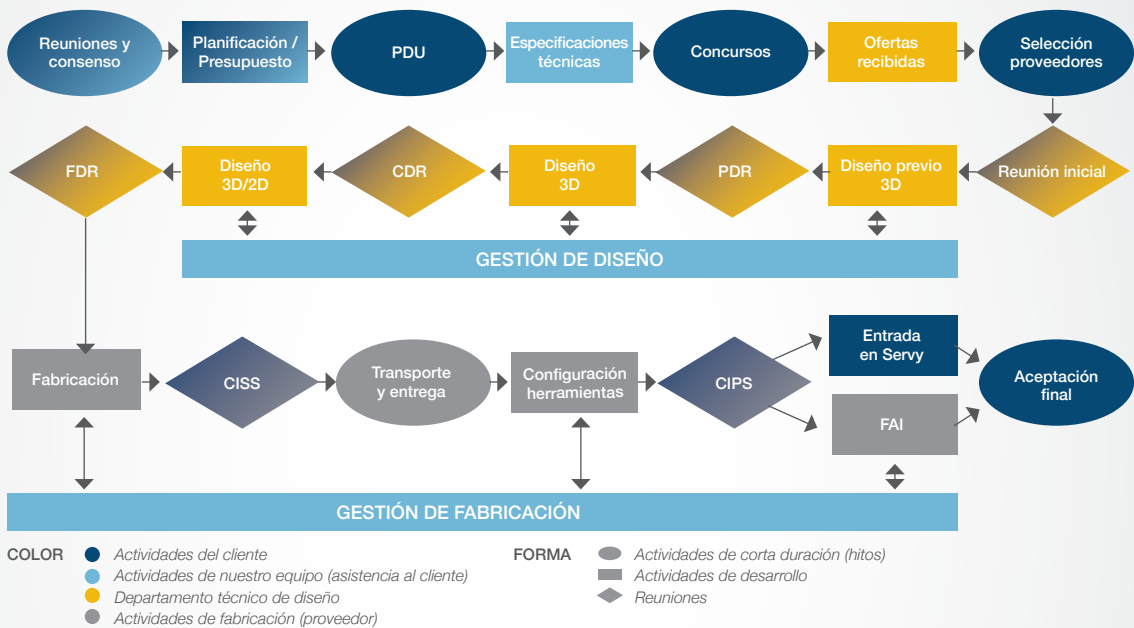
Reuniones y consenso

Planificación / Presupuesto

PDU

Especificaciones técnicas

Concursos

Ofertas recibidas

Selección proveedores

Reunión inicial

Diseño previo 3D

PDR

Diseño 3D

CDR

Diseño 3D/2D

FDR

GESTIÓN DE DISEÑO

Fabricación

CISS

Transporte y entrega

Configuración herramientas

CIPS

Entrada en Servy

FAI

Aceptación final

GESTIÓN DE FABRICACIÓN

COLOR
Actividades del cliente
Actividades de nuestro equipo (asistencia al cliente)
Departamento técnico de diseño
Actividades de fabricación (proveedor)

FORMA
Actividades de corta duración (hitos)
Actividades de desarrollo
Reuniones